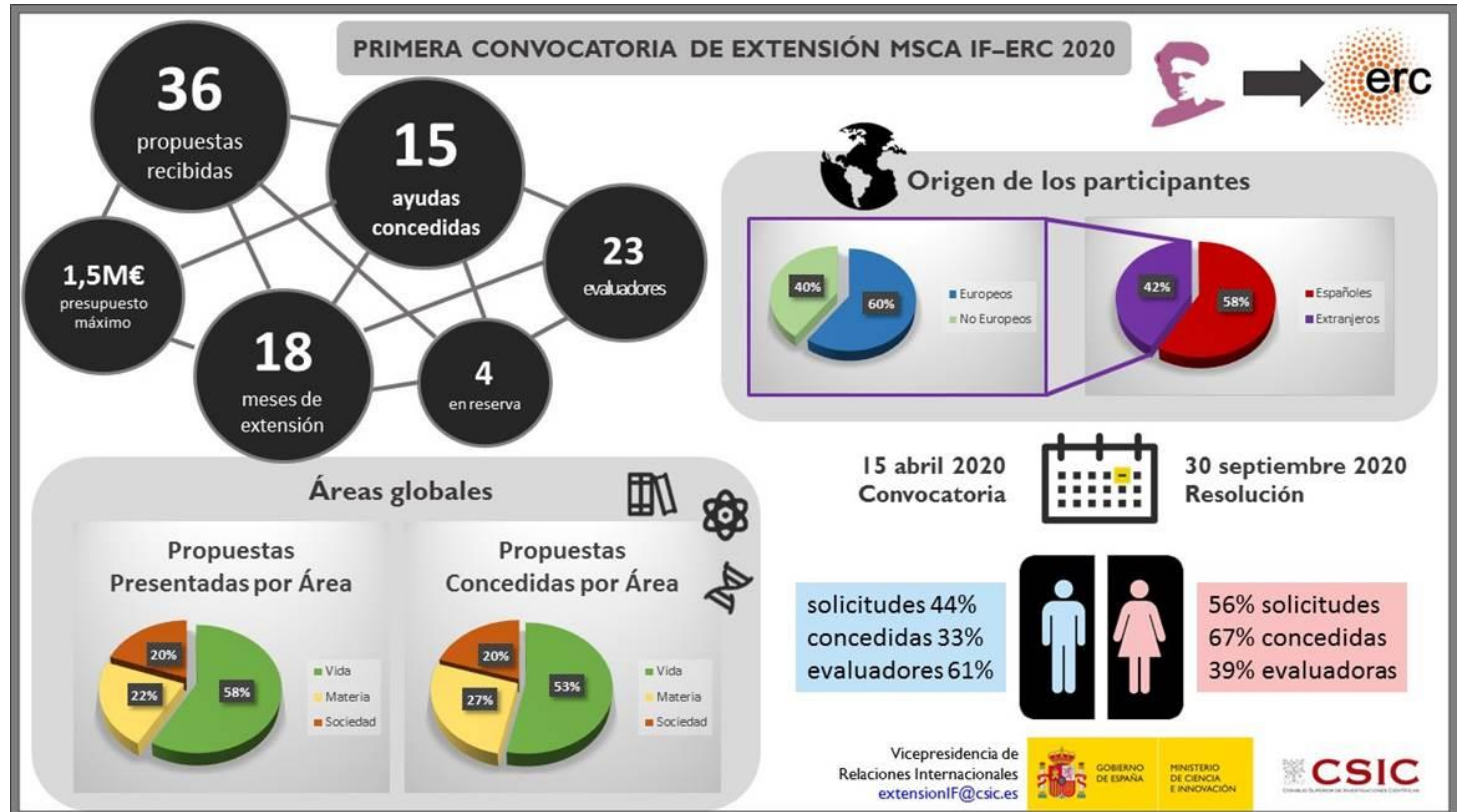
PRIMERA CONVOCATORIA DE EXTENSIÓN MSCA IF–ERC 2020

erc

36 propuestas recibidas

15 ayudas concedidas

1,5M€ presupuesto máximo

23 evaluadores

18 meses de extensión

4 en reserva

Origen de los participantes

40%
60%
Europeos
No Europeos

42%
58%
Españoles
Extranjeros

15 abril 2020
Convocatoria

30 septiembre 2020
Resolución

Áreas globales

Propuestas Presentadas por Área

20%
22%
58%
Vida
Materia
Sociedad

Propuestas Concedidas por Área

20%
27%
53%
Vida
Materia
Sociedad

solicitudes 44%
concedidas 33%
evaluadores 61%

56% solicitudes
67% concedidas
39% evaluadoras

Vicepresidencia de Relaciones Internacionales
extensionIF@csic.es

GOBIERNO DE ESPAÑA
MINISTERIO DE CIENCIA E INNOVACIÓN

CSIC
CONSEJO SUPERIOR DE INVESTIGACIONES CIENTÍFICAS